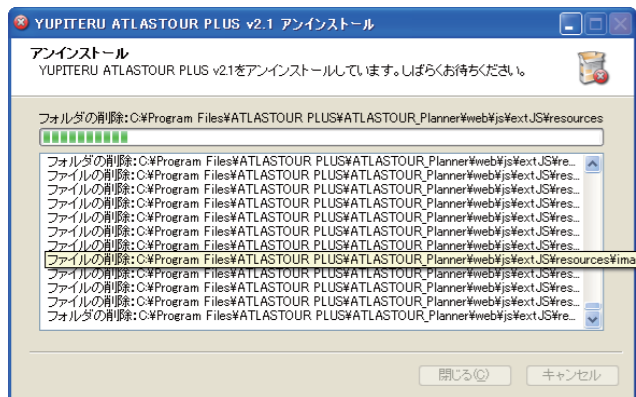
YUPITERU ATLASTOUR PLUS v2.1 アンインストール

アンインストール
YUPITERU ATLASTOUR PLUS v2.1をアンインストールしています。しばらくお待ちください。

フォルダの削除: C:¥Program Files¥ATLASTOUR PLUS¥ATLASTOUR_Planner¥web¥js¥extJS¥resources

フォルダの削除: C:¥Program Files¥ATLASTOUR PLUS¥ATLASTOUR_Planner¥web¥js¥extJS¥re...
ファイルの削除: C:¥Program Files¥ATLASTOUR PLUS¥ATLASTOUR_Planner¥web¥js¥extJS¥res...
ファイルの削除: C:¥Program Files¥ATLASTOUR PLUS¥ATLASTOUR_Planner¥web¥js¥extJS¥res...
ファイルの削除: C:¥Program Files¥ATLASTOUR PLUS¥ATLASTOUR_Planner¥web¥js¥extJS¥res...
ファイルの削除: C:¥Program Files¥ATLASTOUR PLUS¥ATLASTOUR_Planner¥web¥js¥extJS¥res...
ファイルの削除: C:¥Program Files¥ATLASTOUR PLUS¥ATLASTOUR_Planner¥web¥js¥extJS¥res...
ファイルの削除: C:¥Program Files¥ATLASTOUR PLUS¥ATLASTOUR_Planner¥web¥js¥extJS¥res...
ファイルの削除: C:¥Program Files¥ATLASTOUR PLUS¥ATLASTOUR_Planner¥web¥js¥extJS¥resources¥ima
ファイルの削除: C:¥Program Files¥ATLASTOUR PLUS¥ATLASTOUR_Planner¥web¥js¥extJS¥res...
ファイルの削除: C:¥Program Files¥ATLASTOUR PLUS¥ATLASTOUR_Planner¥web¥js¥extJS¥res...
ファイルの削除: C:¥Program Files¥ATLASTOUR PLUS¥ATLASTOUR_Planner¥web¥js¥extJS¥res...
ファイルの削除: C:¥Program Files¥ATLASTOUR PLUS¥ATLASTOUR_Planner¥web¥js¥extJS¥res...
フォルダの削除: C:¥Program Files¥ATLASTOUR PLUS¥ATLASTOUR_Planner¥web¥js¥extJS¥re...

閉じる(C)　キャンセル